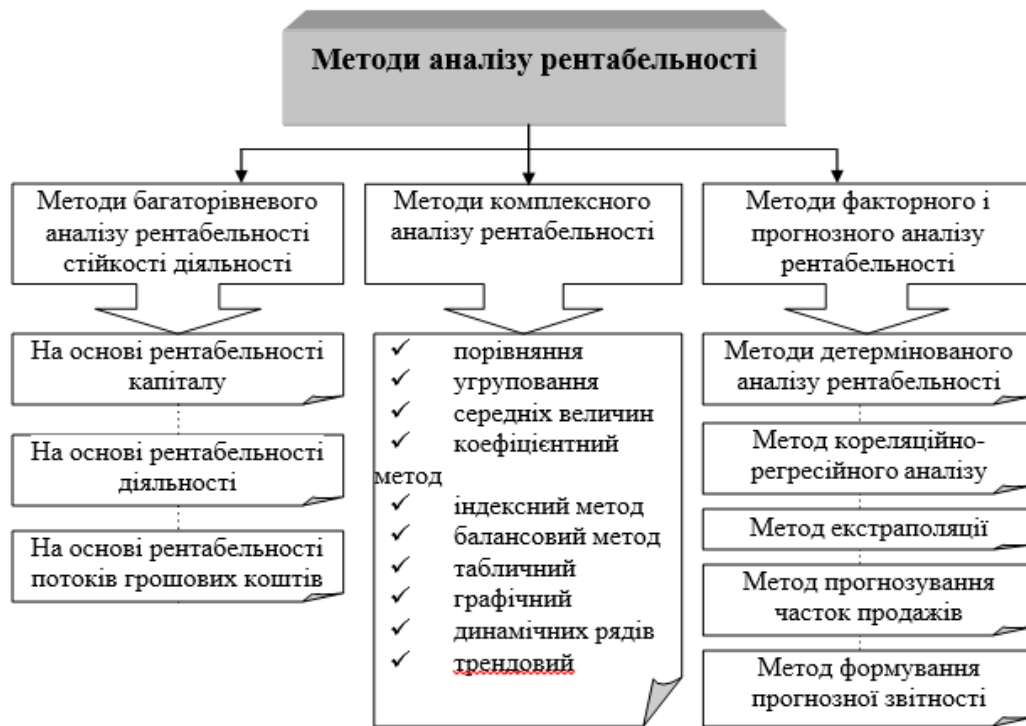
Методи аналізу рентабельності

Методи багаторівневого аналізу рентабельності стійкості діяльності

Методи комплексного аналізу рентабельності

Методи факторного і прогнозного аналізу рентабельності

На основі рентабельності капіталу

На основі рентабельності діяльності

На основі рентабельності потоків грошових коштів

✓ порівняння
✓ угруповання
✓ середніх величин
✓ коефіцієнтний метод
✓ індексний метод
✓ балансовий метод
✓ табличний
✓ графічний
✓ динамічних рядів
✓ трендовий

Методи детермінованого аналізу рентабельності

Метод кореляційно-регресійного аналізу

Метод екстраполяції

Метод прогнозування часток продажів

Метод формування прогнозної звітності